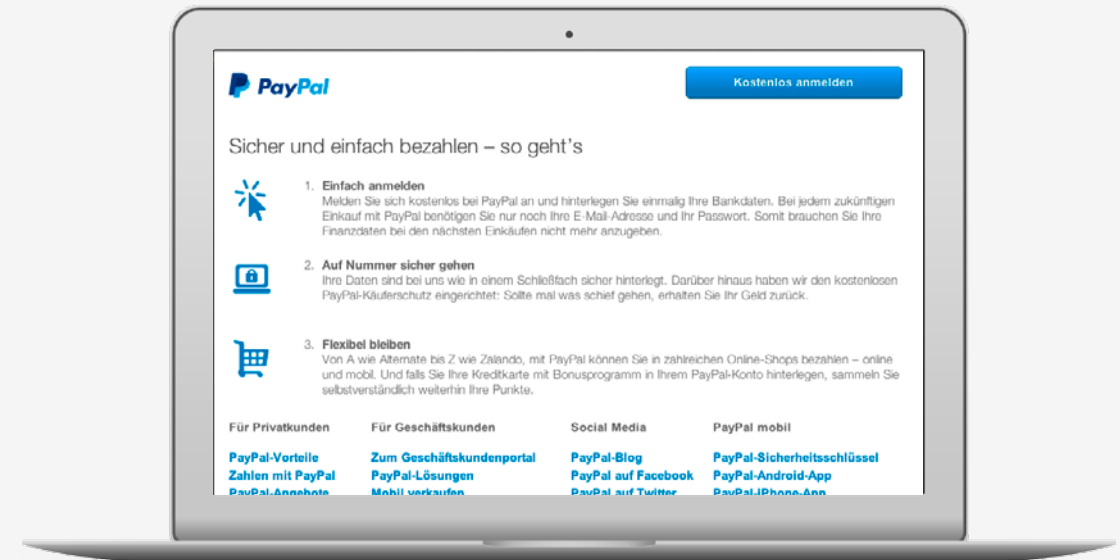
PayPal

Kostenlos anmelden

Sicher und einfach bezahlen – so geht's

1. Einfach anmelden
Melden Sie sich kostenlos bei PayPal an und hinterlegen Sie einmalig Ihre Bankdaten. Bei jedem zukünftigen Einkauf mit PayPal benötigen Sie nur noch Ihre E-Mail-Adresse und Ihr Passwort. Somit brauchen Sie Ihre Finanzdaten bei den nächsten Einkäufen nicht mehr anzugeben.

2. Auf Nummer sicher gehen
Ihre Daten sind bei uns wie in einem Schließfach sicher hinterlegt. Darüber hinaus haben wir den kostenlosen PayPal-Käuferschutz eingerichtet: Sollte mal was schief gehen, erhalten Sie Ihr Geld zurück.

3. Flexibel bleiben
Von A wie Alternate bis Z wie Zalando, mit PayPal können Sie in zahlreichen Online-Shops bezahlen – online und mobil. Und falls Sie Ihre Kreditkarte mit Bonusprogramm in Ihrem PayPal-Konto hinterlegen, sammeln Sie selbstverständlich weiterhin Ihre Punkte.

Für Privatkunden
PayPal-Vorteile
Zahlen mit PayPal
PayPal-Angebote

Für Geschäftskunden
Zum Geschäftskundenportal
PayPal-Lösungen
Mobil verkaufen

Social Media
PayPal-Blog
PayPal auf Facebook
PayPal auf Twitter

PayPal mobil
PayPal-Sicherheitsschlüssel
PayPal-Android-App
PayPal-iPhone-App